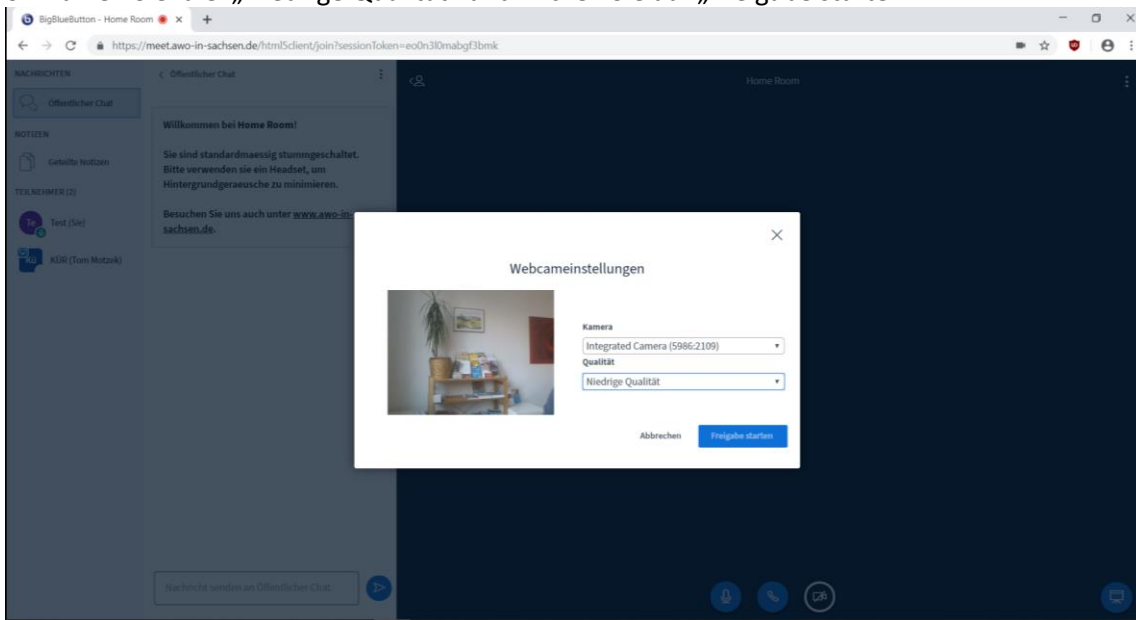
BigBlueButton - Home Room

https://meet.awo-in-sachsen.de/html5client/join?sessionToken=eo0n3l0mabgf3bmk

NACHRICHTEN

Öffentlicher Chat

NOTIZEN

Geteilte Notizen

TEILNEHMER (2)

Test (Sie)

KÜR (Tom Motzek)

< Öffentlicher Chat

Willkommen bei Home Room!

Sie sind standardmaessig stummgeschaltet. Bitte verwenden sie ein Headset, um Hintergrundgeraeusche zu minimieren.

Besuchen Sie uns auch unter www.awo-in-sachsen.de.

Home Room

Webcameinstellungen

Kamera

Integrated Camera (5986:2109)

Qualität

Niedrige Qualität

Abbrechen

Freigabe starten

Nachricht senden an Öffentlicher Chat